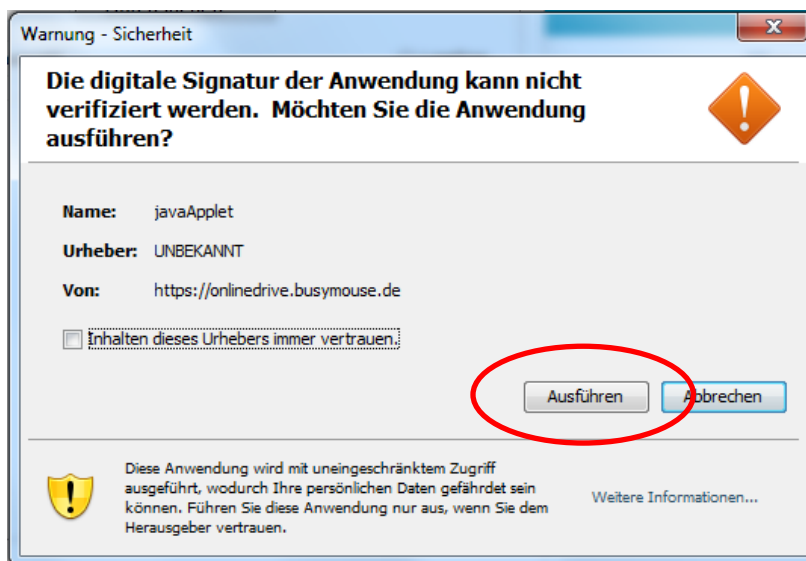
Warnung - Sicherheit

Die digitale Signatur der Anwendung kann nicht verifiziert werden. Möchten Sie die Anwendung ausführen?

Name: javaApplet

Urheber: UNBEKANNT

Von: https://onlinedrive.busymouse.de

Inhalten dieses Urhebers immer vertrauen.

Ausführen

Abbrechen

Diese Anwendung wird mit uneingeschränktem Zugriff ausgeführt, wodurch Ihre persönlichen Daten gefährdet sein können. Führen Sie diese Anwendung nur aus, wenn Sie dem Herausgeber vertrauen.

Weitere Informationen...